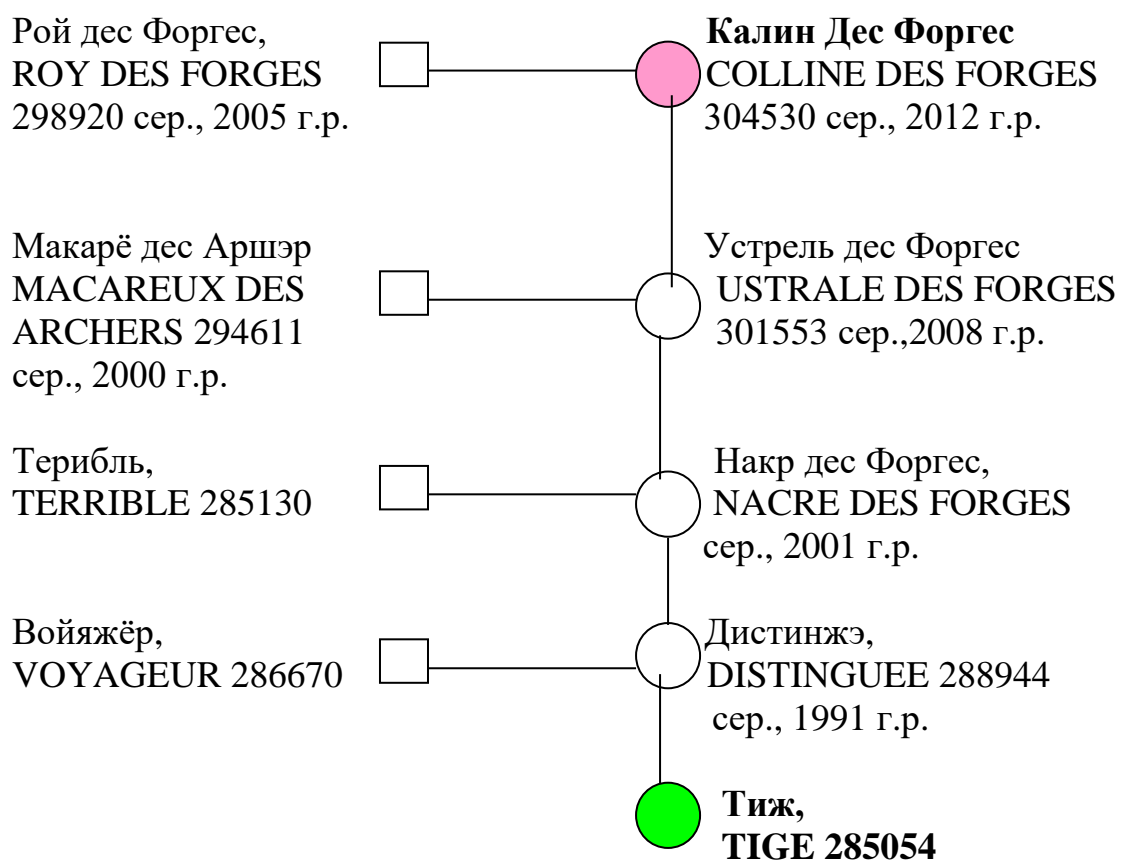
Рой дес Форгес, ROY DES FORGES 298920 сер., 2005 г.р.

**Калин Дес Форгес** COLLINE DES FORGES 304530 сер., 2012 г.р.

Макарё дес Аршэр MACAREUX DES ARCHERS 294611 сер., 2000 г.р.

Устрель дес Форгес USTRALE DES FORGES 301553 сер.,2008 г.р.

Терибль, TERRIBLE 285130

Накр дес Форгес, NACRE DES FORGES сер., 2001 г.р.

Войяжёр, VOYAGEUR 286670

Дистинжэ, DISTINGUEE 288944 сер., 1991 г.р.

**Тиж, TIGE 285054**